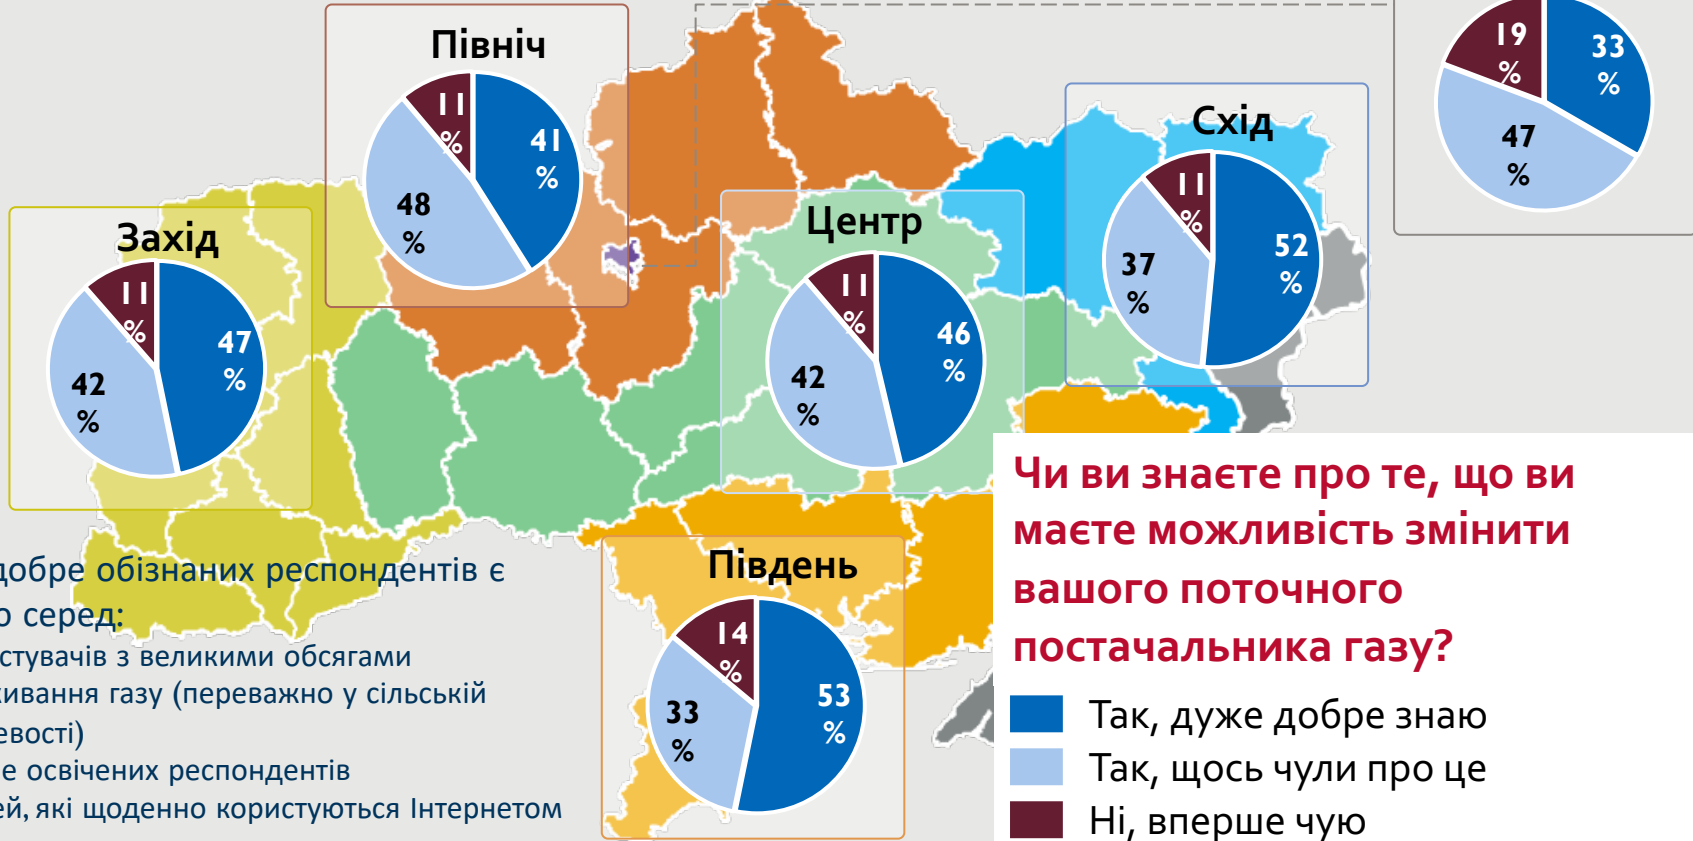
Північ

11 %

41 %

48 %

Захід

11 %

47 %

42 %

Центр

11 %

46 %

42 %

Схід

11 %

52 %

37 %

19 %

33 %

47 %

Південь

14 %

53 %

33 %

добре обізнаних респондентів є
о серед:
ствувачів з великими обсягами
ивання газу (переважно у сільській
евості)
е освічених респондентів
ей, які щоденно користуються Інтернетом

Чи ви знаєте про те, що ви маєте можливість змінити вашого поточного постачальника газу?

Так, дуже добре знаю
Так, щось чули про це
Ні, вперше чую